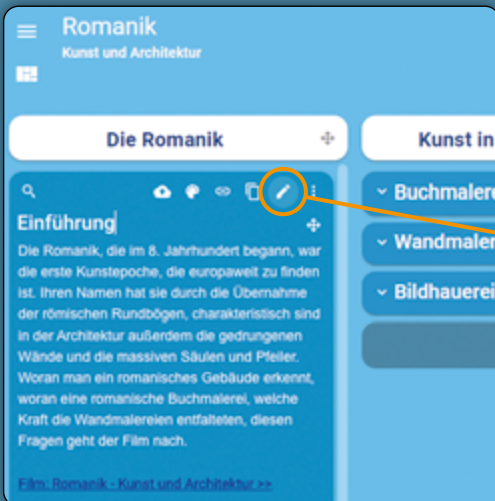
Romanik
Kunst und Architektur

Die Romanik

Kunst in

Einführung

Die Romanik, die im 8. Jahrhundert begann, war die erste Kunstepoche, die europaweit zu finden ist. Ihren Namen hat sie durch die Übernahme der römischen Rundbögen, charakteristisch sind in der Architektur außerdem die gedrungenen Wände und die massiven Säulen und Pfeiler. Woran man ein romanisches Gebäude erkennt, woran eine romanische Buchmalerei, welche Kraft die Wandmalereien entfalteten, diesen Fragen geht der Film nach.

Film: Romanik - Kunst und Architektur >>

Buchmalere

Wandmaler

Bildhauerei